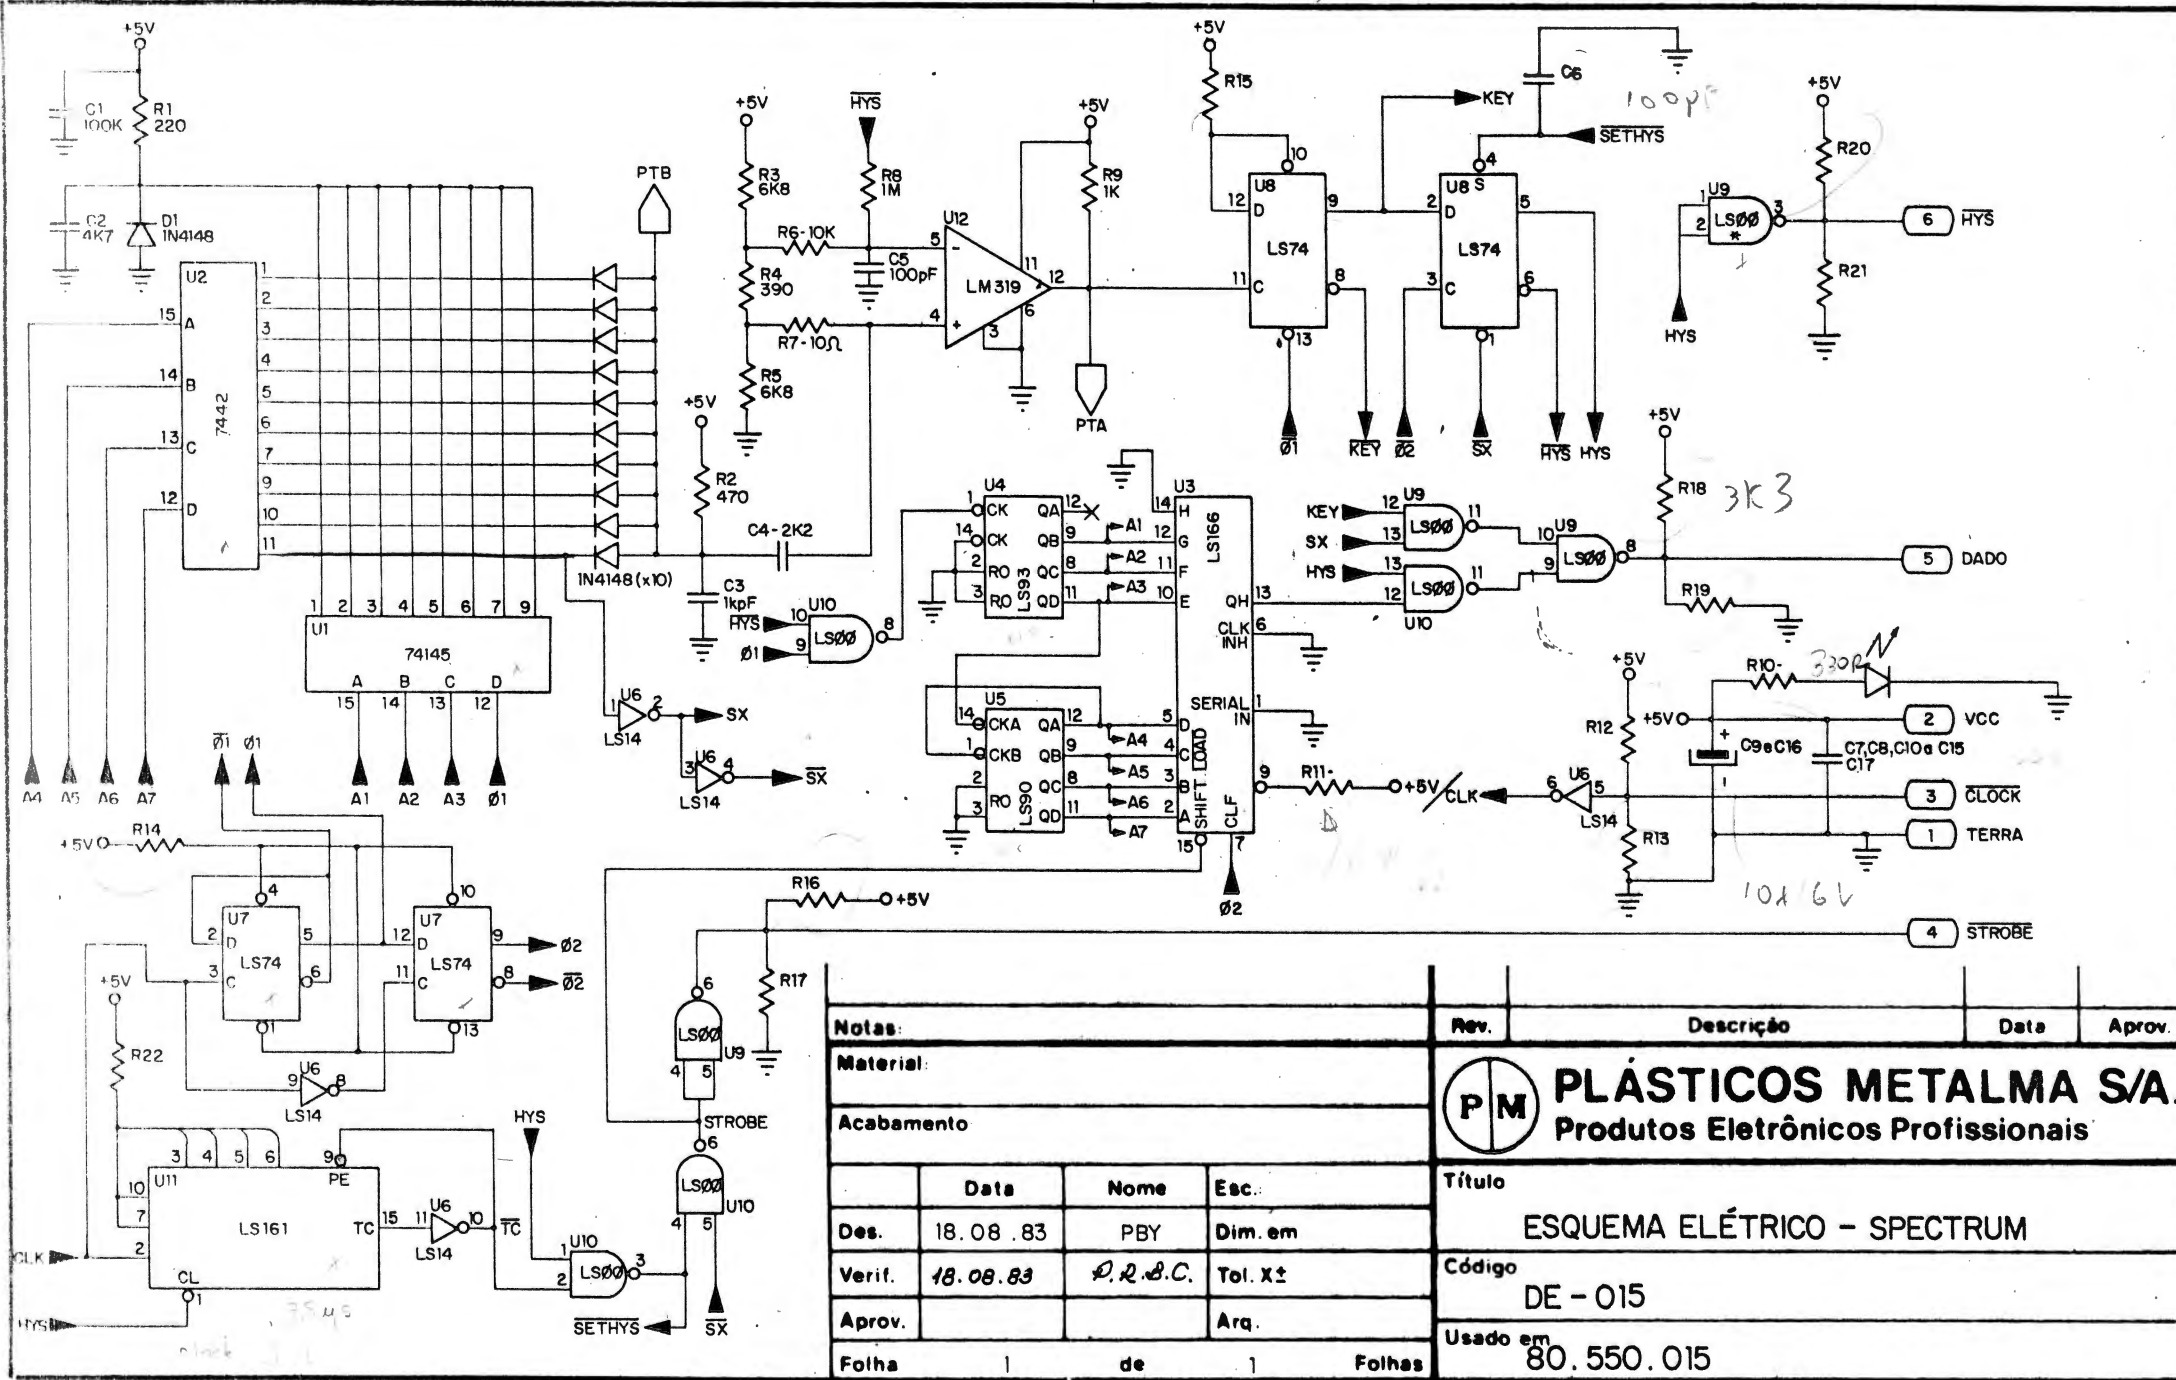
+5V
C1 100K
R1 220
C2 4K7
D1 1N4148
U2
7442
15 A
14 B
13 C
12 D
1 2 3 4 5 6 7 9 10 11
PTB
1N4148(x10)
U1
74145
1 2 3 4 5 6 7 9
A B C D
15 14 13 12
A4 A5 A6 A7
A1 A2 A3 Ø1
$\overline{Ø1}$ Ø1
+5V R14
U7 LS74
2 D 3 C 4 5 6 1
U7 LS74
12 D 11 C 10 9 8 13
Ø2 $\overline{Ø2}$
U6 9 8 LS14
+5V R22
U11 LS161
3 4 5 6 9 PE 10 7 2 CL 1 TC 15
CLK
HYS
U6 11 10 LS14 $\overline{TC}$
HYS
U10 1 2 LS00 3
$\overline{SETHYS}$ $\overline{SX}$
+5V
R3 6K8
R6-10K
R4 390
R7-10Ω
R5 6K8
$\overline{HYS}$
R8 1M
C5 100pF
U12 LM319
5 4 11 12 6 3
+5V R9 1K
PTA
+5V R2 470
C4-2K2
C3 1kpF
HYS 10 U10 LS00 9 8 Ø1
U6 1 2 LS14 SX
U6 3 4 LS14 $\overline{SX}$
U4 LS93
1 CK 14 CK 2 R0 3 R0 QA 12 QB 9 QC 8 QD 11
A1 A2 A3
U5 LS90
14 CKA 1 CKB 2 R0 3 R0 QA 12 QB 9 QC 8 QD 11
A4 A5 A6 A7
U3 LS166
14 H 12 G 11 F 10 E 5 D 4 C 3 B 2 A
QH 13 CLK INH 6 SERIAL IN 1
SHIFT LOAD 15 CLF 7 9
Ø2
R16 +5V
R17
6 LS00 U9 4 5
STROBE
6 LS00 U10 4 5
+5V R15
U8 LS74 12 D 11 C 10 9 8 13
U8 S LS74 2 D 3 C 4 5 6 1
KEY
C6 100pF
$\overline{SETHYS}$
Ø1 $\overline{KEY}$ Ø2 $\overline{SX}$ $\overline{HYS}$ HYS
+5V R20
U9 1 2 LS00 3
HYS
R21
6 $\overline{HYS}$
KEY 12 U9 13 LS00 11
SX 13
HYS 13 LS00 11 12 U10
10 U9 LS00 9 8
+5V R18 3K3
R19
5 DADO
+5V
R10- 330R
R12
+5V
C9eC16
C7,C8,C10a C15 C17
2 VCC
R11- +5V CLK
U6 6 5 LS14
3 $\overline{CLOCK}$
R13
1 TERRA
10μ/6V
4 $\overline{STROBE}$

| Notas: | | | | Rev. | Descrição | Data | Aprov. |
|---|---|---|---|---|---|---|---|
| Material: | | | | | | | |
| Acabamento | | | | | | | |
| | Data | Nome | Esc.: | | | | |
| Des. | 18.08.83 | PBY | Dim. em | | | | |
| Verif. | 18.08.83 | P.R.S.C. | Tol. X± | | | | |
| Aprov. | | | Arq. | | | | |
| Folha | 1 | de | 1 Folhas | | | | |

PM PLÁSTICOS METALMA S/A.
Produtos Eletrônicos Profissionais
Título
ESQUEMA ELÉTRICO - SPECTRUM
Código
DE - 015
Usado em
80.550.015